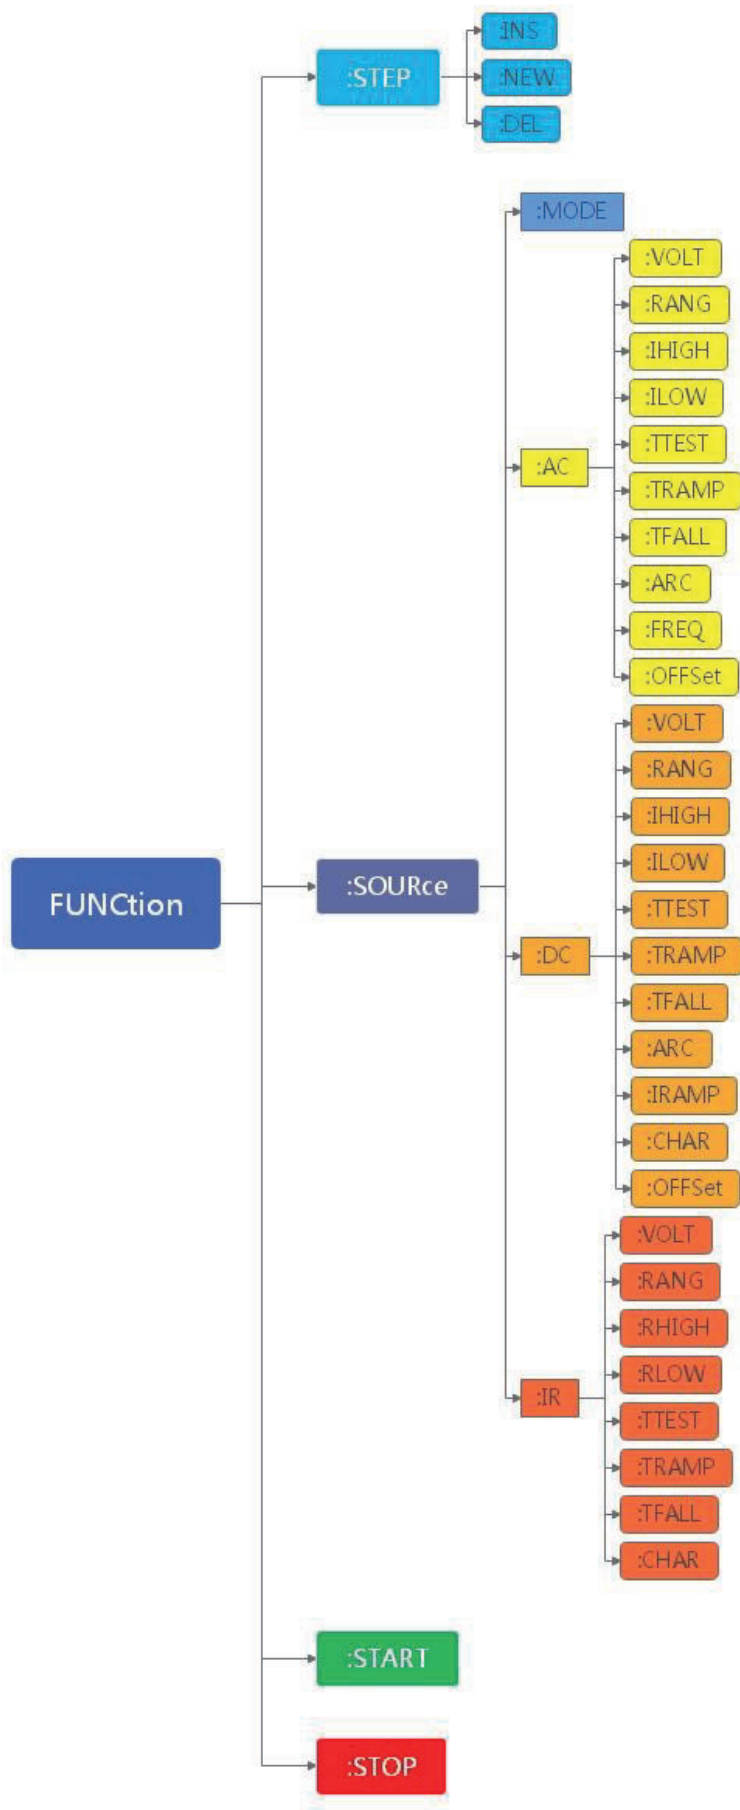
:STEP
:INS
:NEW
:DEL
FUNCtion
:SOURce
:MODE
:AC
:VOLT
:RANG
:IHIGH
:ILOW
:TTEST
:TRAMP
:TFALL
:ARC
:FREQ
:OFFSet
:DC
:VOLT
:RANG
:IHIGH
:ILOW
:TTEST
:TRAMP
:TFALL
:ARC
:IRAMP
:CHAR
:OFFSet
:IR
:VOLT
:RANG
:RHIGH
:RLOW
:TTEST
:TRAMP
:TFALL
:CHAR
:START
:STOP